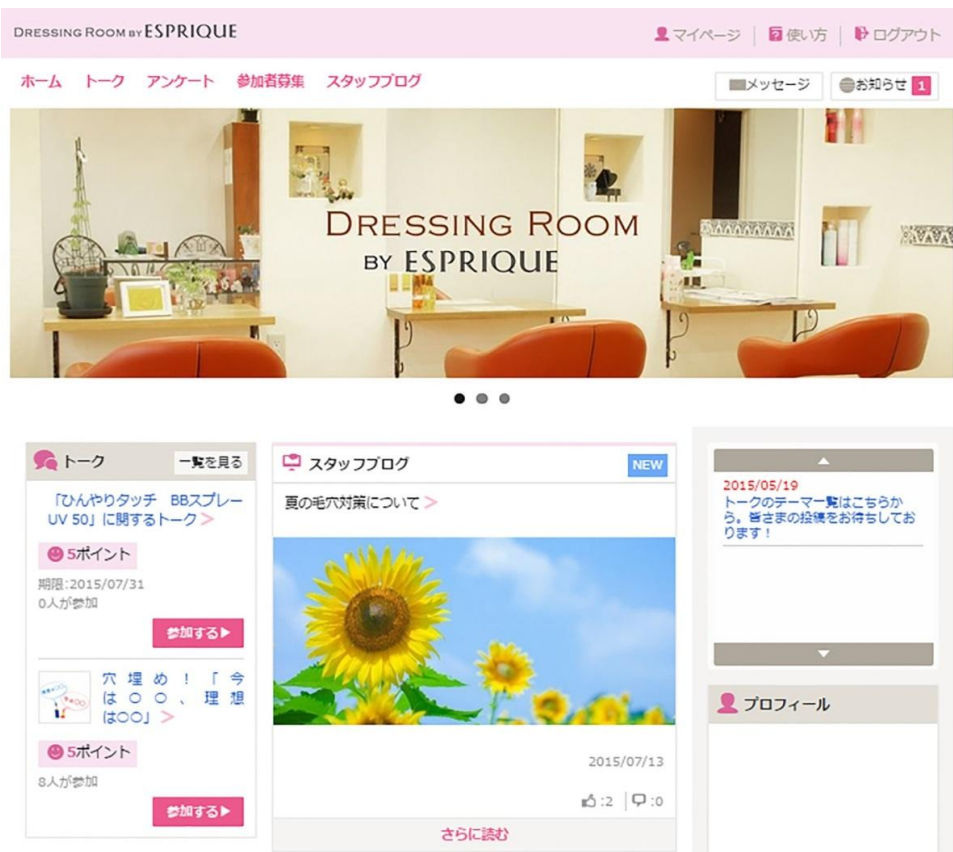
DRESSING ROOM BY ESPRIQUE

マイページ | 使い方 | ログアウト

ホーム　トーク　アンケート　参加者募集　スタッフブログ

メッセージ　お知らせ 1

DRESSING ROOM
BY ESPRIQUE

トーク　一覧を見る

「ひんやりタッチ　BBスプレー UV 50」に関するトーク >

5ポイント

期限:2015/07/31
0人が参加

参加する ▶

穴埋め！「今は○○、理想は○○」 >

5ポイント

8人が参加

参加する ▶

スタッフブログ　NEW

夏の毛穴対策について >

2015/07/13

:2 | :0

さらに読む

2015/05/19
トークのテーマ一覧はこちらから。皆さまの投稿をお待ちしております！

プロフィール